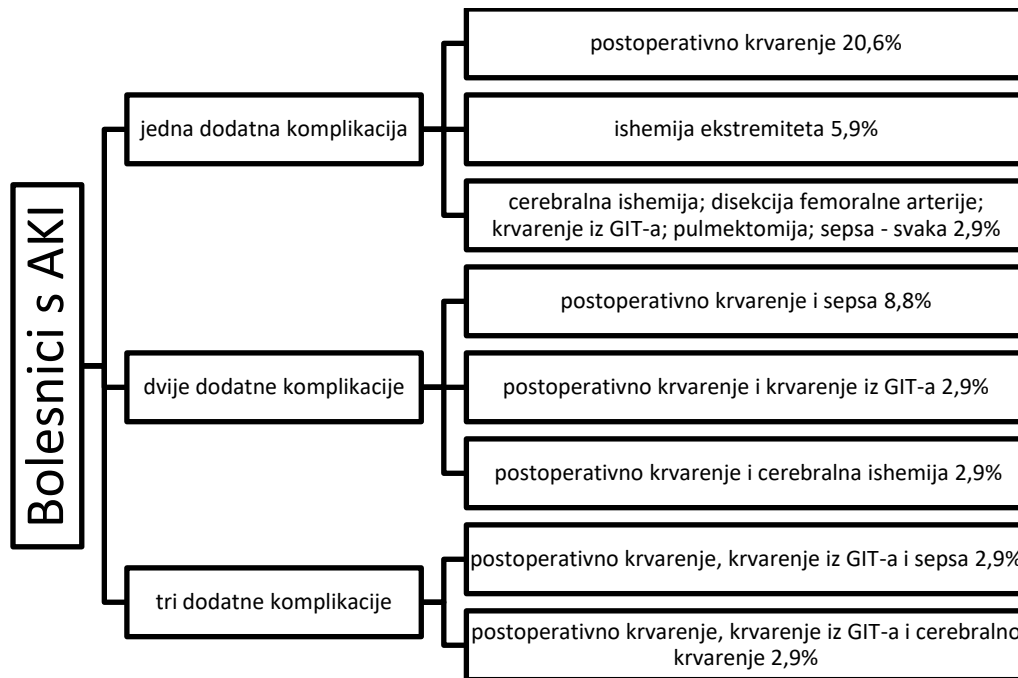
Bolesnici s AKI

jedna dodatna komplikacija

postoperativno krvarenje 20,6%

ishemija ekstremiteta 5,9%

cerebralna ishemija; disekcija femoralne arterije; krvarenje iz GIT-a; pulmektomija; sepsa - svaka 2,9%

dvije dodatne komplikacije

postoperativno krvarenje i sepsa 8,8%

postoperativno krvarenje i krvarenje iz GIT-a 2,9%

postoperativno krvarenje i cerebralna ishemija 2,9%

tri dodatne komplikacije

postoperativno krvarenje, krvarenje iz GIT-a i sepsa 2,9%

postoperativno krvarenje, krvarenje iz GIT-a i cerebralno krvarenje 2,9%